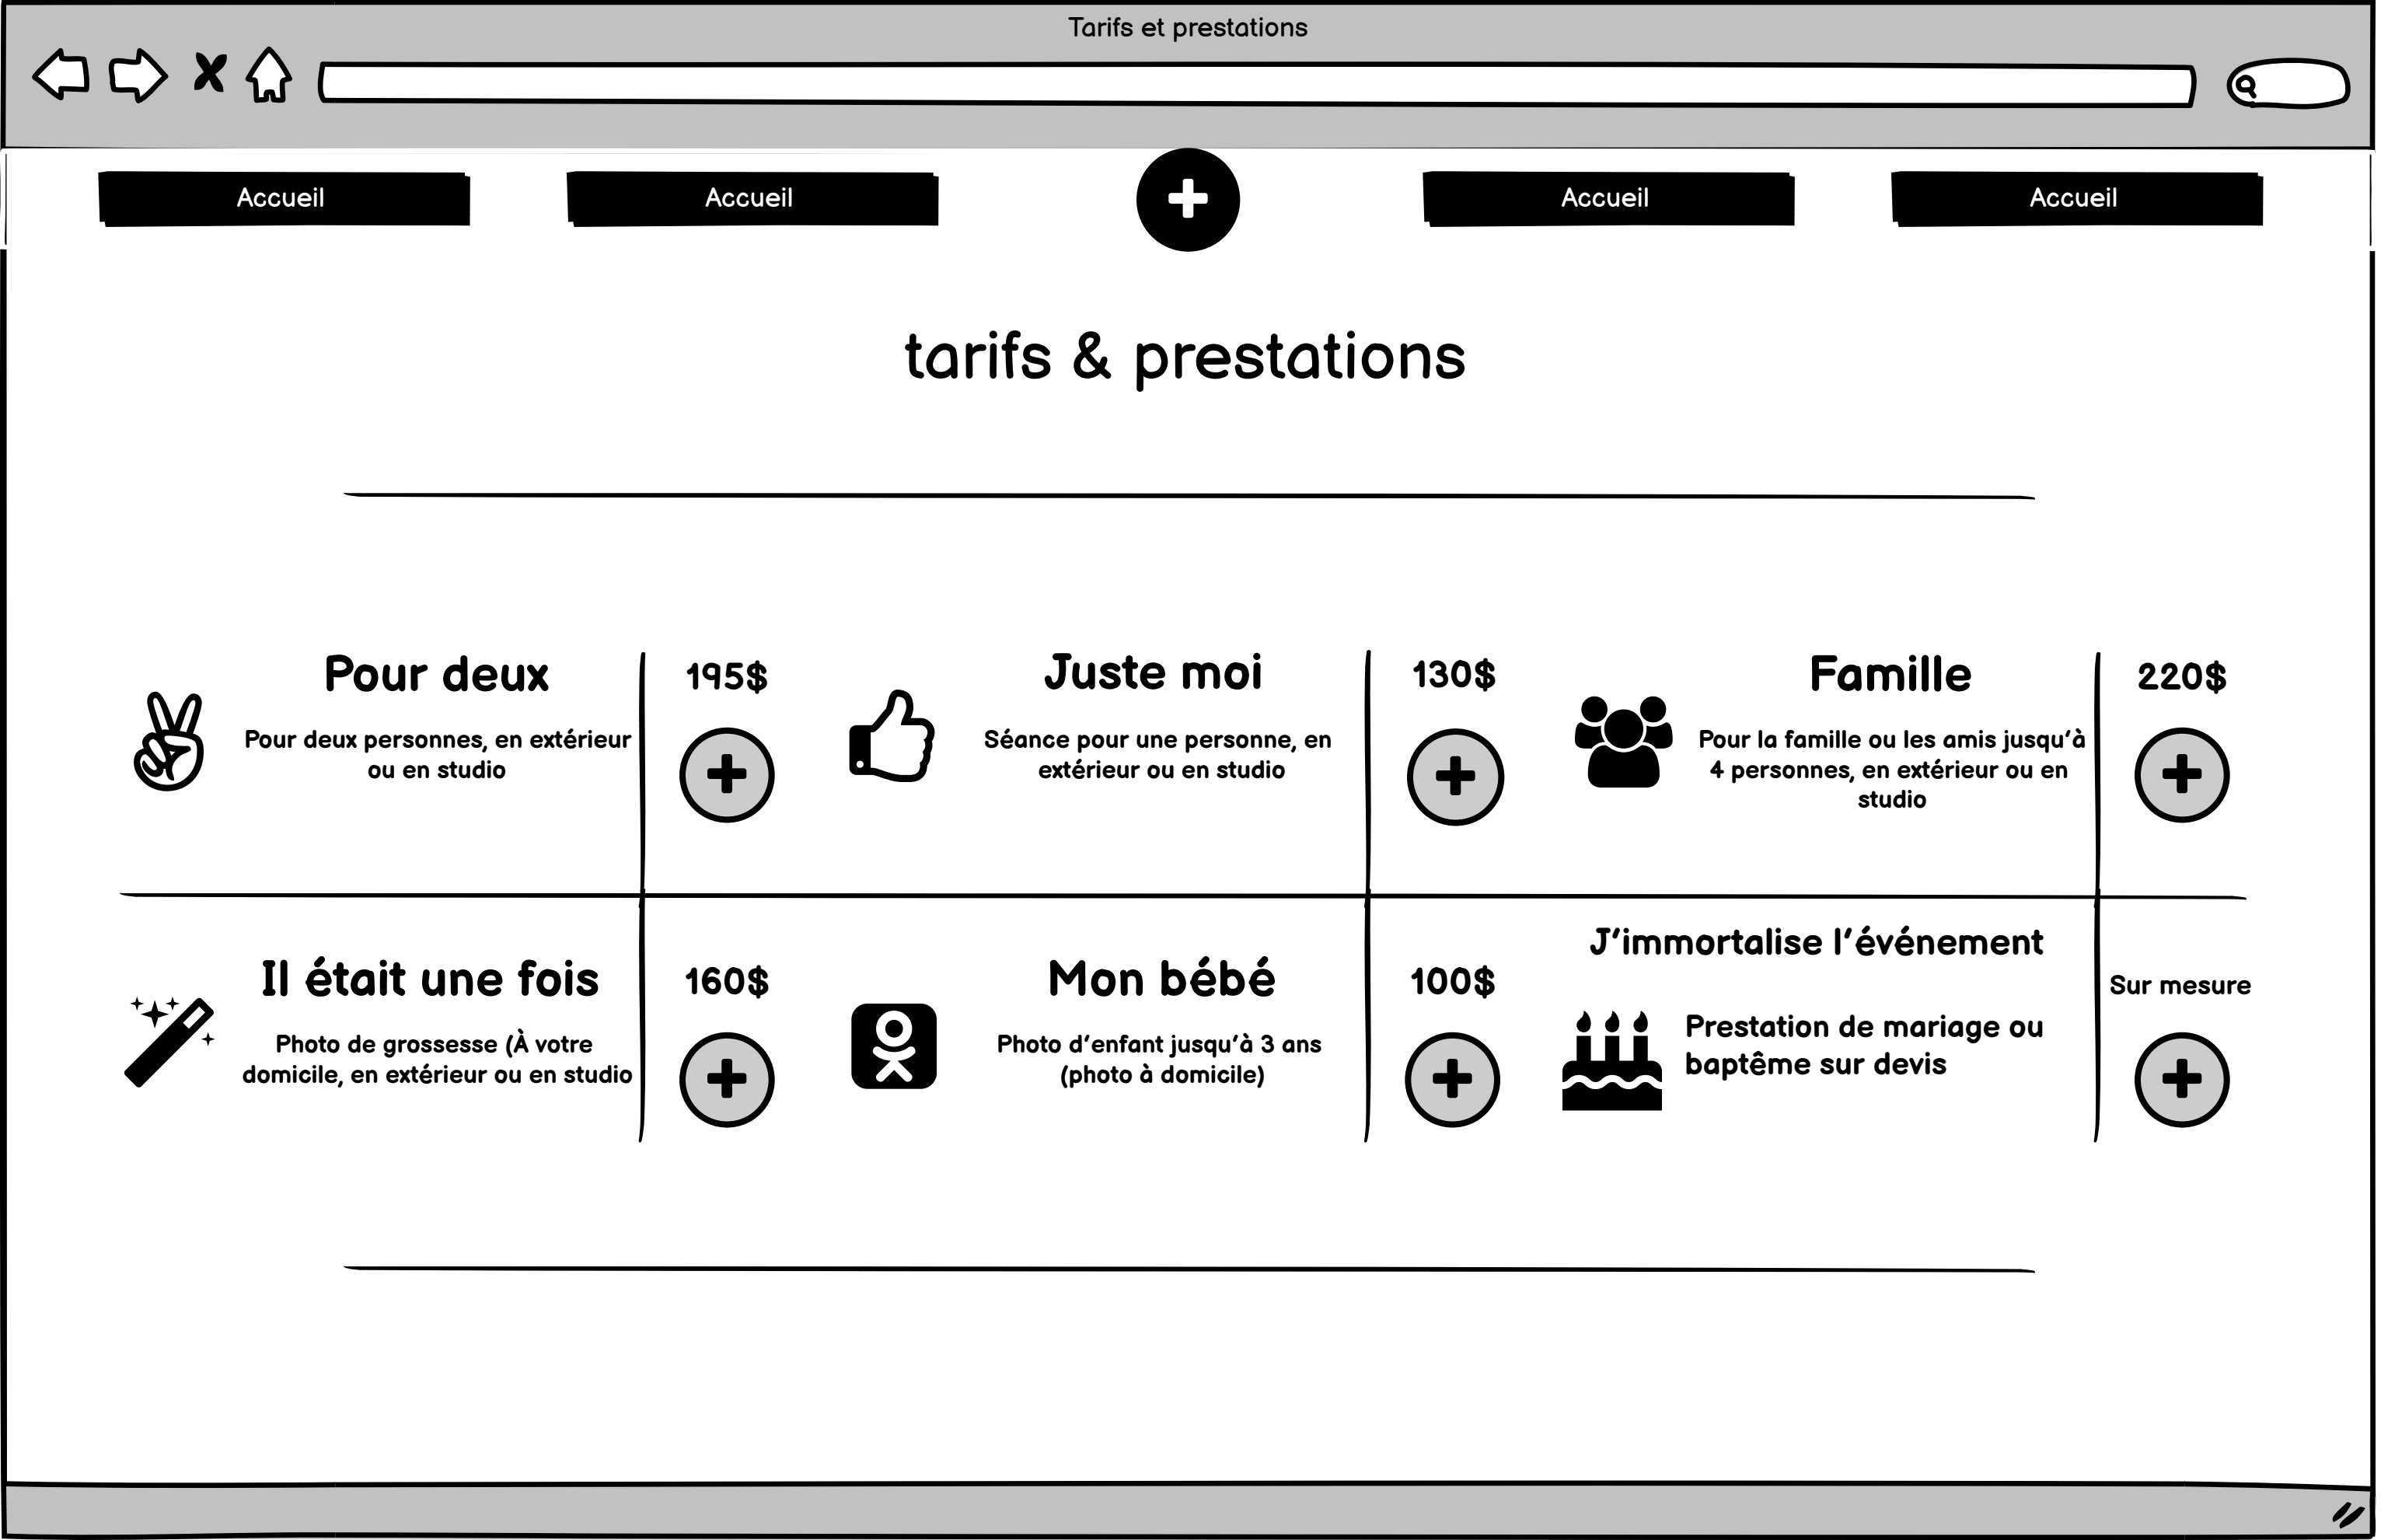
Tarifs et prestations

Accueil Accueil Accueil Accueil

tarifs & prestations

Pour deux
Pour deux personnes, en extérieur ou en studio
195$

Juste moi
Séance pour une personne, en extérieur ou en studio
130$

Famille
Pour la famille ou les amis jusqu'à 4 personnes, en extérieur ou en studio
220$

Il était une fois
Photo de grossesse (À votre domicile, en extérieur ou en studio
160$

Mon bébé
Photo d'enfant jusqu'à 3 ans (photo à domicile)
100$

J'immortalise l'événement
Prestation de mariage ou baptême sur devis
Sur mesure